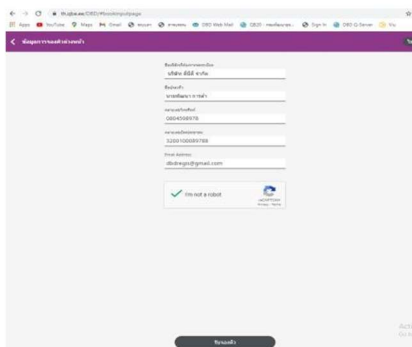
Apps YouTube Maps Gmail DBD Web Mail Sign In

ข้อมูลการลงทะเบียนผู้ใช้

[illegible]
บริษัท ดีบีดี จำกัด
ชื่อผู้ติดต่อ
นายสมัคร ทางเข้า
หมายเลขโทรศัพท์
0804568978
หมายเลขบัตรประชาชน
3200100089788
Email Address
dbdregis@gmail.com

I'm not a robot
reCAPTCHA
Privacy - Terms

ยืนยันข้อมูล